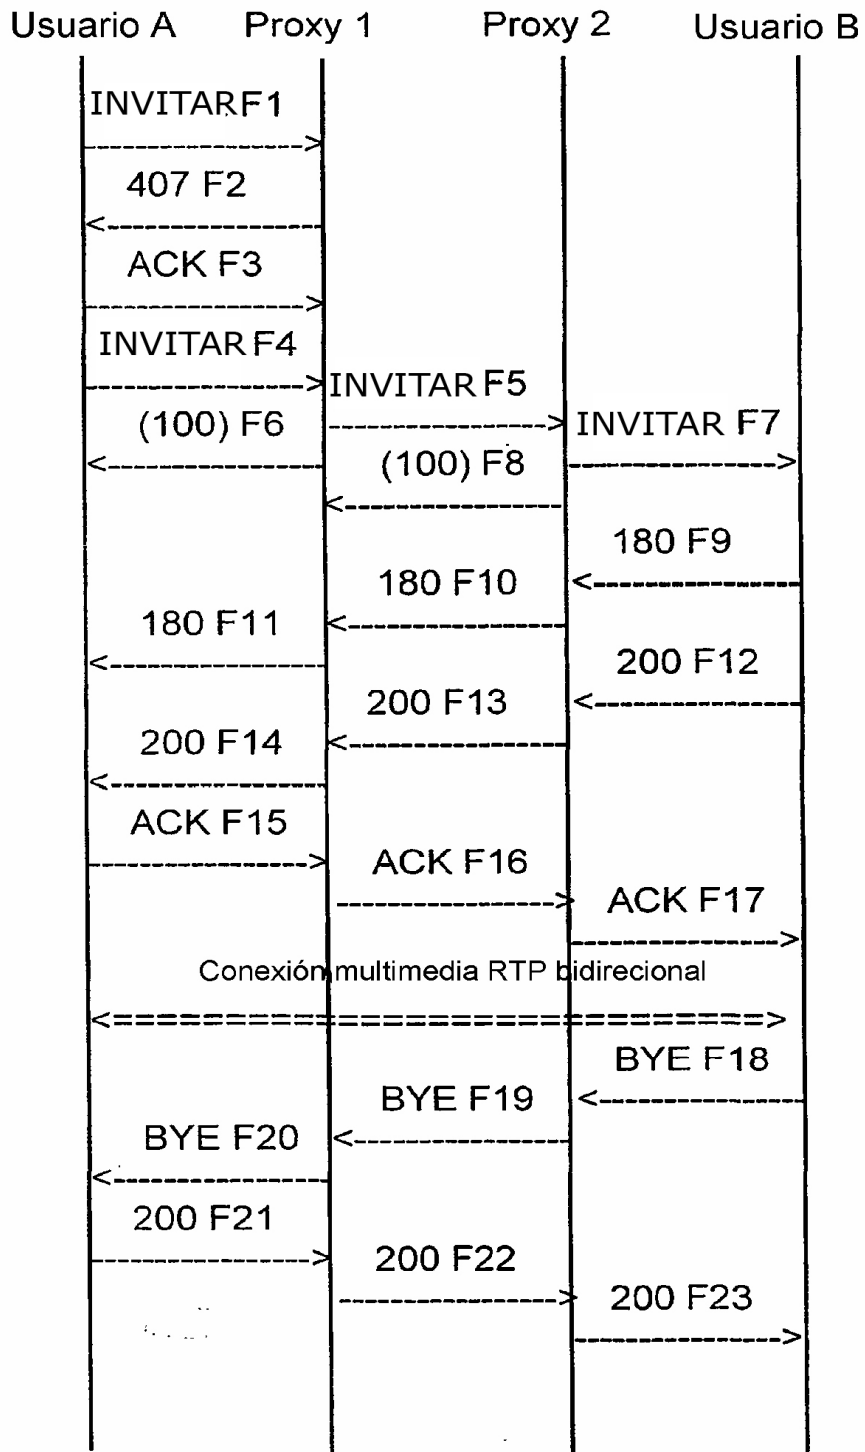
Usuario A Proxy 1 Proxy 2 Usuario B

INVITARF1

407 F2

ACK F3

INVITAR F4

INVITAR F5

(100) F6

INVITAR F7

(100) F8

180 F9

180 F10

180 F11

200 F12

200 F13

200 F14

ACK F15

ACK F16

ACK F17

Conexión multimedia RTP bidirecional

BYE F18

BYE F19

BYE F20

200 F21

200 F22

200 F23